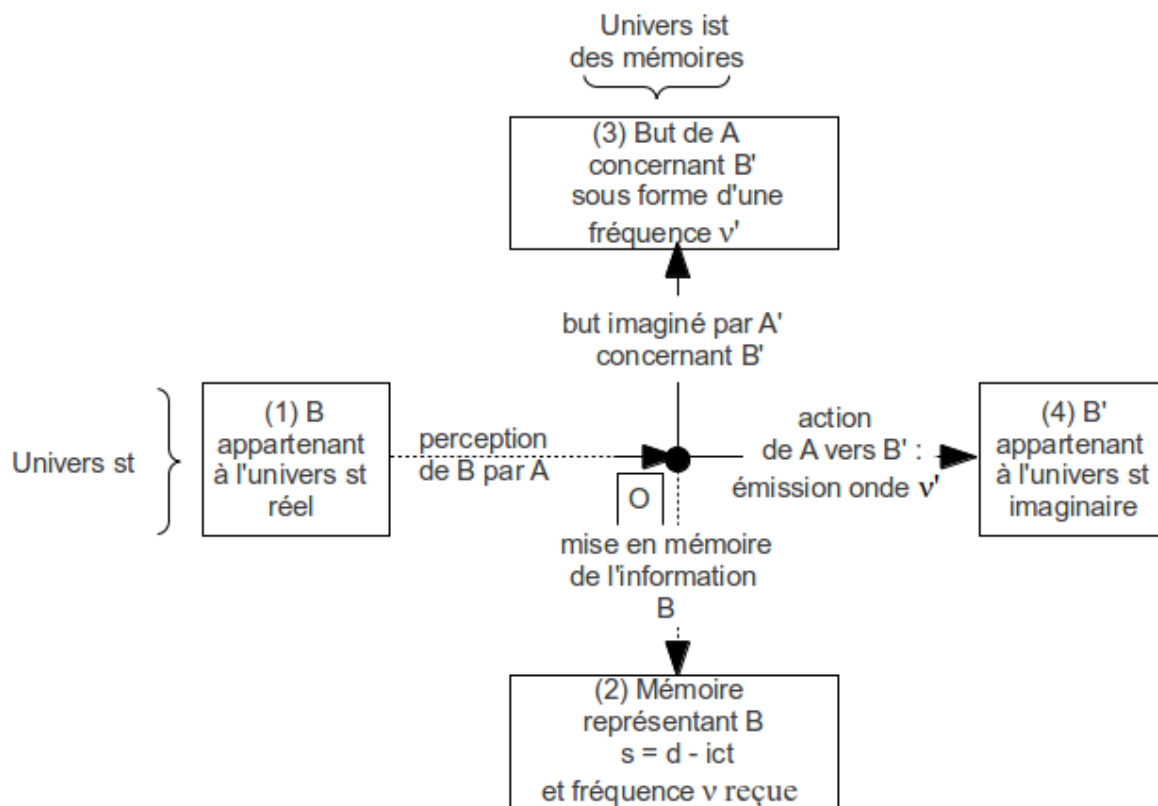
Univers ist des mémoires

(3) But de A concernant B' sous forme d'une fréquence $\nu'$

but imaginé par A' concernant B'

Univers st

(1) B appartenant à l'univers st réel

perception de B par A

O

action de A vers B' : émission onde $\nu'$

(4) B' appartenant à l'univers st imaginaire

mise en mémoire de l'information B

(2) Mémoire représentant B $s = d - ict$ et fréquence $\nu$ reçue